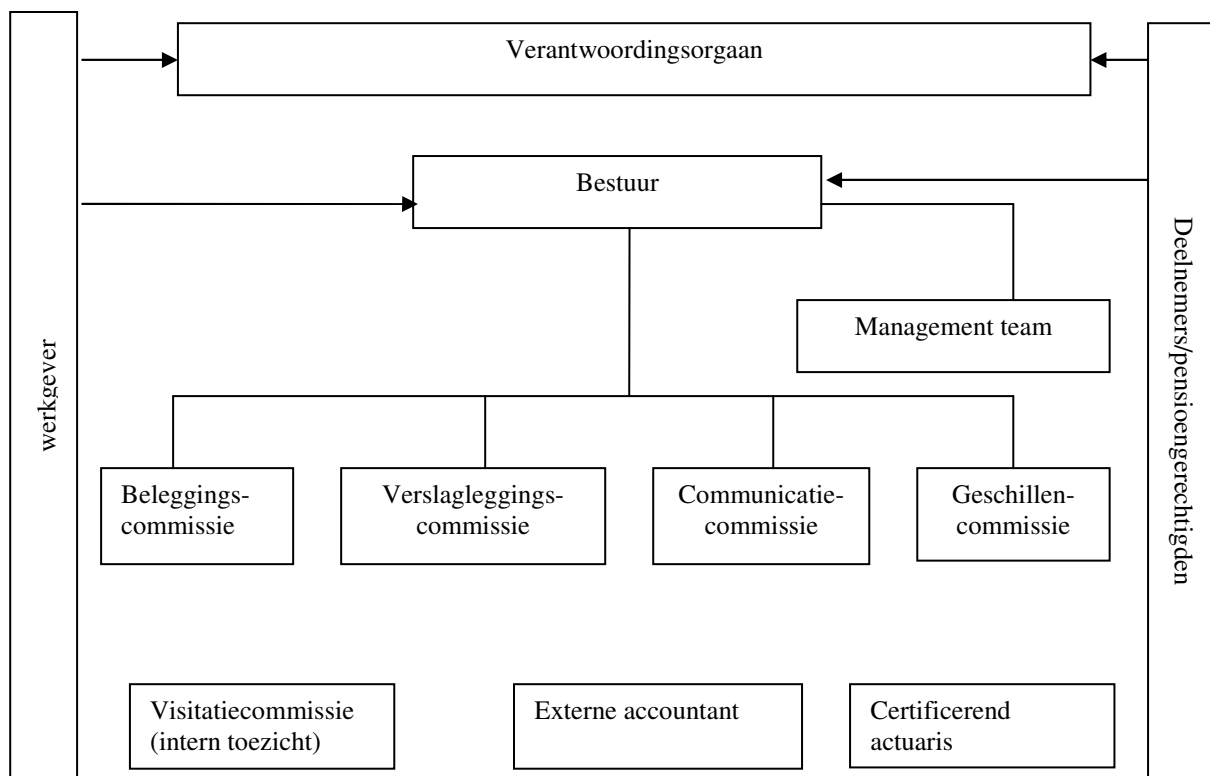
werkgever

Verantwoordingsorgaan

Bestuur

Management team

Beleggingscommissie

Verslagleggingscommissie

Communicatiecommissie

Geschillencommissie

Visitatiecommissie (intern toezicht)

Externe accountant

Certificerend actuaris

Deelnemers/pensioengerechtigden